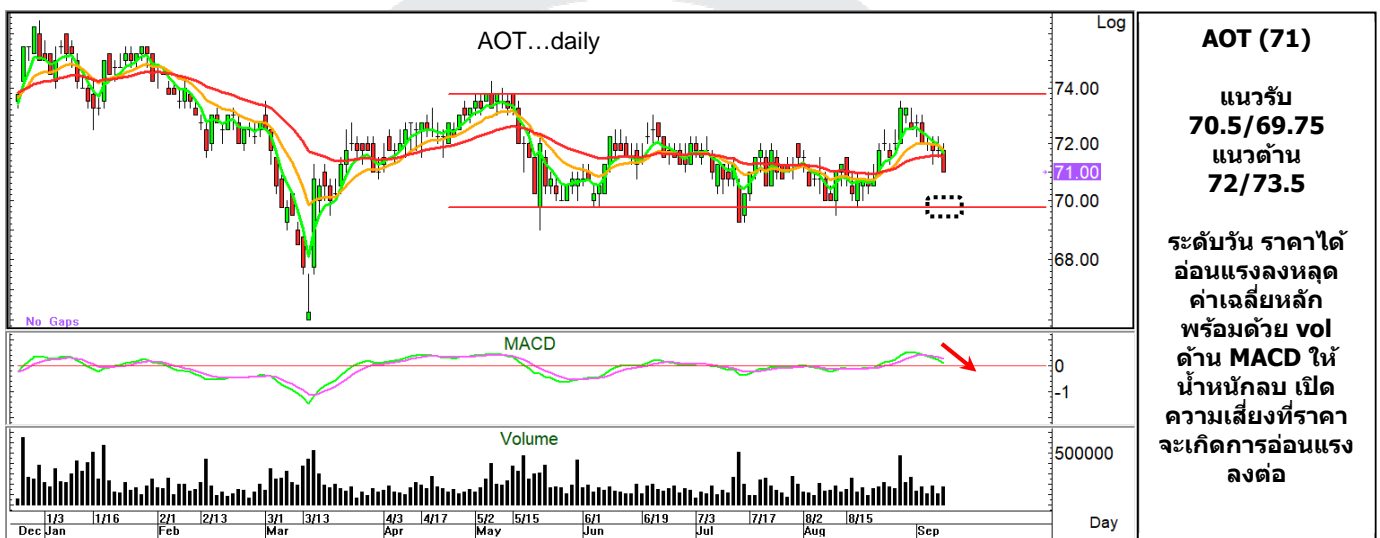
AOT…daily

Log

74.00

72.00

71.00

70.00

68.00

No Gaps

MACD

0

-1

Volume

500000

Day

1/3 1/16 2/1 2/13 3/1 3/13 4/3 4/17 5/2 5/15 6/1 6/19 7/3 7/17 8/2 8/15

Dec Jan Feb Mar Apr May Jun Jul Aug Sep

AOT (71)

แนวรับ
70.5/69.75
แนวต้าน
72/73.5

ระดับวัน ราคาได้อ่อนแรงลงหลุดค่าเฉลี่ยหลัก พร้อมด้วย vol ด้าน MACD ให้น้ำหนักลบ เปิดความเสี่ยงที่ราคาจะเกิดการอ่อนแรงลงต่อ